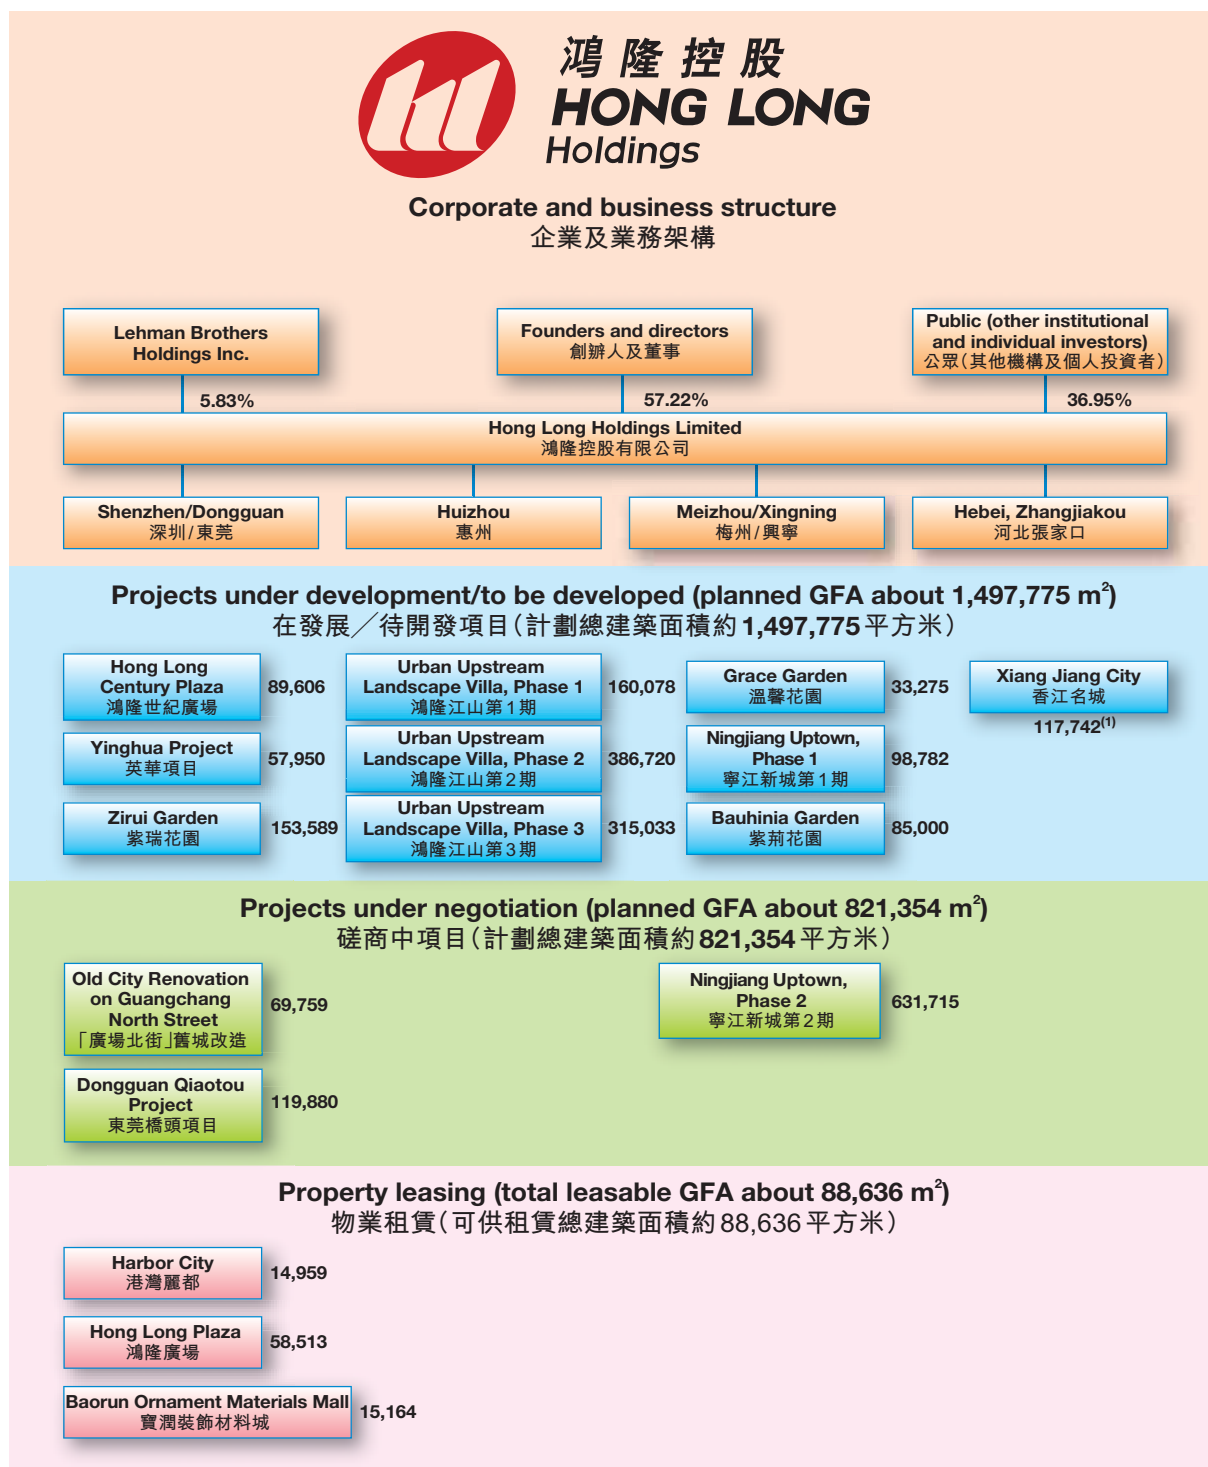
鴻隆控股
HONG LONG
Holdings

Corporate and business structure
企業及業務架構

Lehman Brothers Holdings Inc.

Founders and directors
創辦人及董事

Public (other institutional and individual investors)
公眾(其他機構及個人投資者)

5.83%

57.22%

36.95%

Hong Long Holdings Limited
鴻隆控股有限公司

Shenzhen/Dongguan
深圳/東莞

Huizhou
惠州

Meizhou/Xingning
梅州/興寧

Hebei, Zhangjiakou
河北張家口

Projects under development/to be developed (planned GFA about 1,497,775 $m^2$)
在發展/待開發項目(計劃總建築面積約1,497,775平方米)

Hong Long Century Plaza
鴻隆世紀廣場
89,606

Urban Upstream Landscape Villa, Phase 1
鴻隆江山第1期
160,078

Grace Garden
溫馨花園
33,275

Xiang Jiang City
香江名城
117,742$^{(1)}$

Yinghua Project
英華項目
57,950

Urban Upstream Landscape Villa, Phase 2
鴻隆江山第2期
386,720

Ningjiang Uptown, Phase 1
寧江新城第1期
98,782

Zirui Garden
紫瑞花園
153,589

Urban Upstream Landscape Villa, Phase 3
鴻隆江山第3期
315,033

Bauhinia Garden
紫荊花園
85,000

Projects under negotiation (planned GFA about 821,354 $m^2$)
磋商中項目(計劃總建築面積約821,354平方米)

Old City Renovation on Guangchang North Street
「廣場北街」舊城改造
69,759

Ningjiang Uptown, Phase 2
寧江新城第2期
631,715

Dongguan Qiaotou Project
東莞橋頭項目
119,880

Property leasing (total leasable GFA about 88,636 $m^2$)
物業租賃(可供租賃總建築面積約88,636平方米)

Harbor City
港灣麗都
14,959

Hong Long Plaza
鴻隆廣場
58,513

Baorun Ornament Materials Mall
寶潤裝飾材料城
15,164